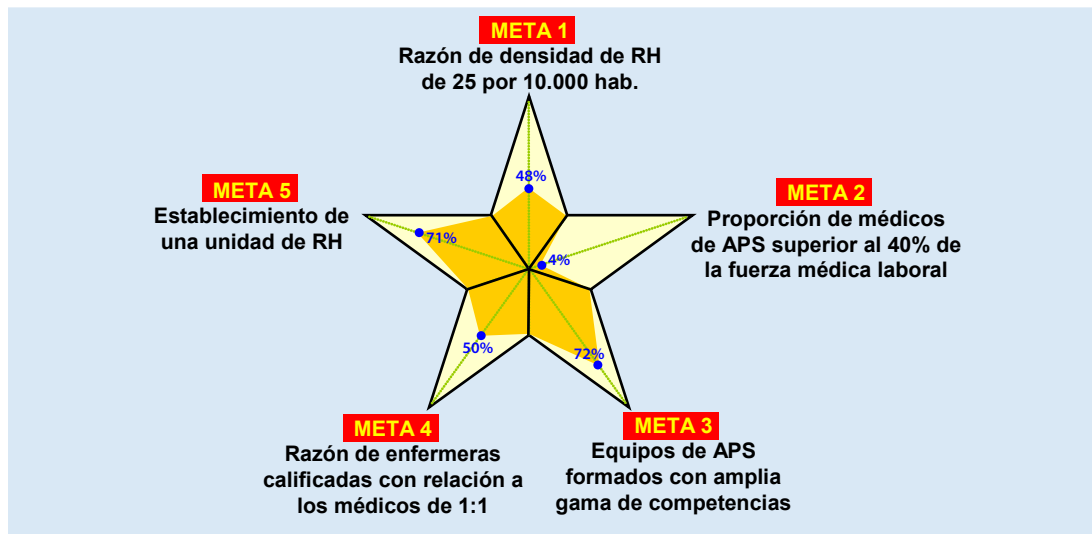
META 1
Razón de densidad de RH de 25 por 10.000 hab.

48%

META 5
Establecimiento de una unidad de RH

71%

META 2
Proporción de médicos de APS superior al 40% de la fuerza médica laboral

4%

50%

72%

META 4
Razón de enfermeras calificadas con relación a los médicos de 1:1

META 3
Equipos de APS formados con amplia gama de competencias